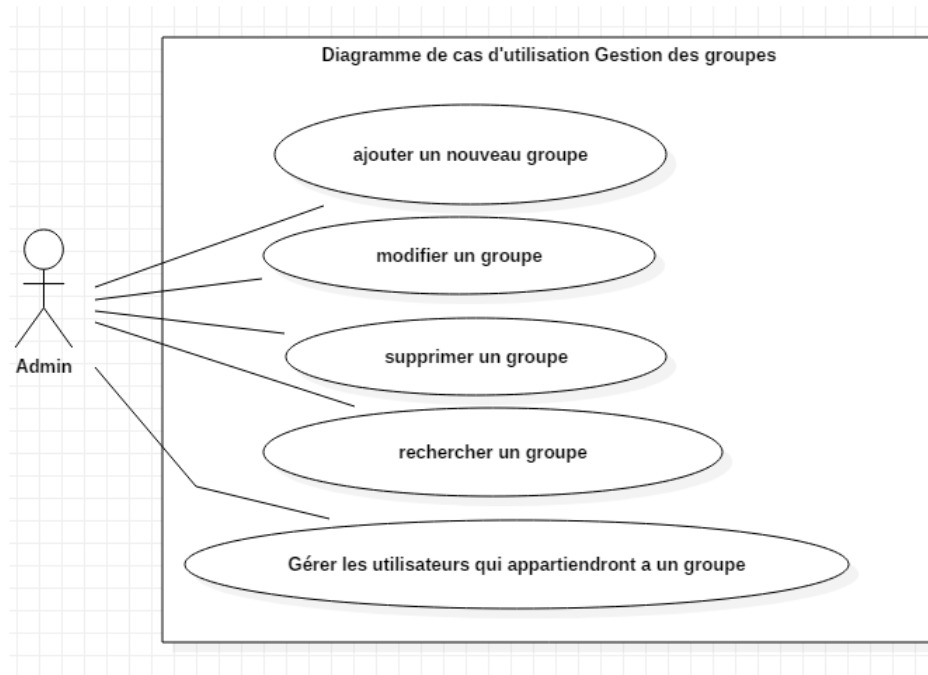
Diagramme de cas d'utilisation Gestion des groupes

ajouter un nouveau groupe

modifier un groupe

supprimer un groupe

rechercher un groupe

Gérer les utilisateurs qui appartiendront a un groupe

Admin